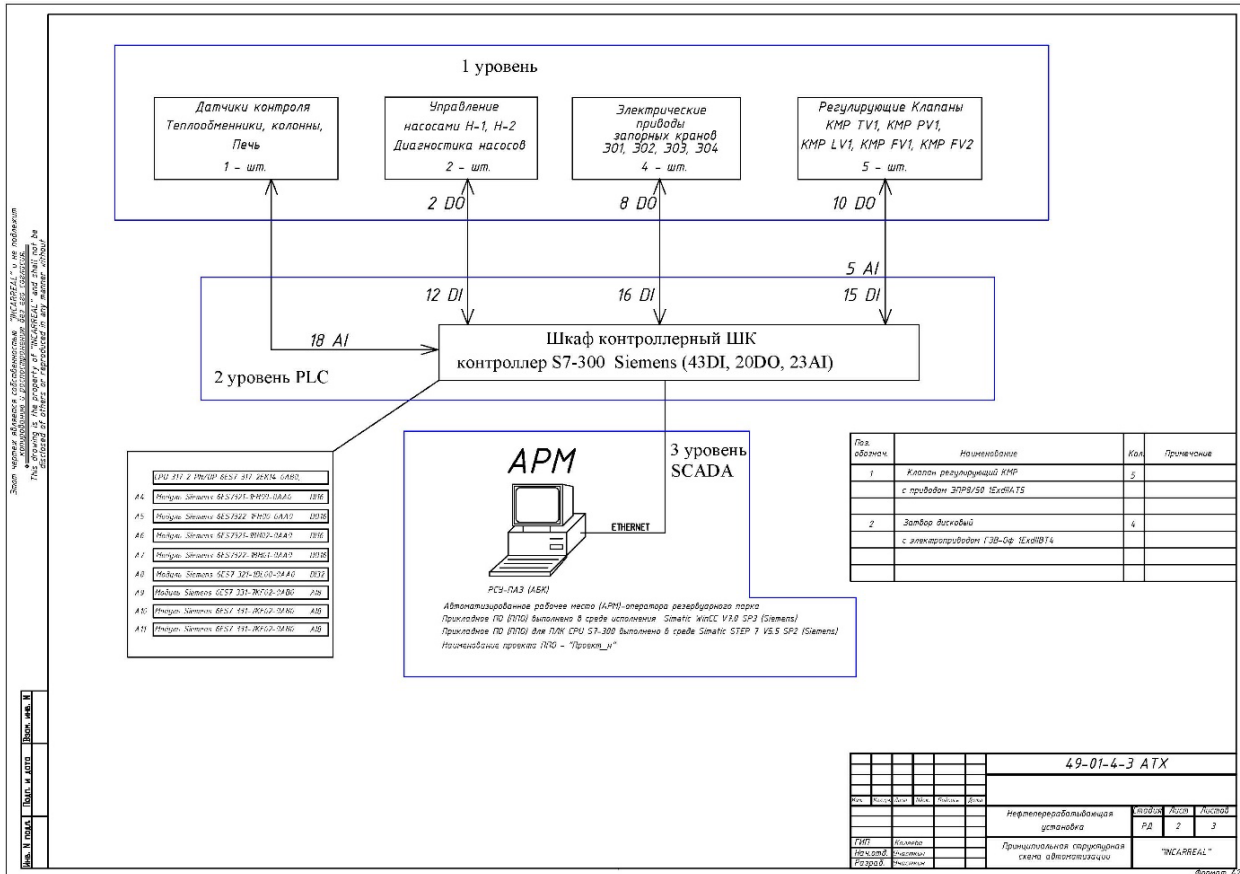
1 уровень

Датчики контроля
Теплообменники, колонны,
Печь
1 – шт.

Управление
насосами Н-1, Н-2
Диагностика насосов
2 – шт.

Электрические
приводы
запорных кранов
301, 302, 303, 304
4 – шт.

Регулирующие Клапаны
КМР TV1, КМР PV1,
КМР LV1, КМР FV1, КМР FV2
5 – шт.

2 DO

8 DO

10 DO

5 AI

12 DI

16 DI

15 DI

18 AI

Шкаф контроллерный ШК
контроллер S7-300 Siemens (43DI, 20DO, 23AI)

2 уровень PLC

3 уровень
SCADA

АРМ

ETHERNET

РСУ-ПАЗ (АБК)

Автоматизированное рабочее место (АРМ)-оператора резервуарного парка
Прикладное ПО (ППО) выполнено в среде исполнения Simatic WinCC V7.0 SP3 (Siemens)
Прикладное ПО (ППО) для ПЛК CPU S7-300 выполнено в среде Simatic STEP 7 V5.5 SP2 (Siemens)
Наименование проекта ППО – "Проект_н"

CPU 317 2 PN/DP 6ES7 317 2EK14 0AB0,

| | | |
|---|---|---|
| А4 | Модуль Siemens 6ES7321-1BH02-0AA0 | DI16 |
| А5 | Модуль Siemens 6ES7322-1BH01-0AA0 | DO16 |
| А6 | Модуль Siemens 6ES7321-1BH02-0AA0 | DI16 |
| А7 | Модуль Siemens 6ES7322-1BH01-0AA0 | DO16 |
| А8 | Модуль Siemens 6ES7 321-1BL00-0AA0 | DI32 |
| А9 | Модуль Siemens 6ES7 331-7KF02-0AB0 | AI8 |
| А10 | Модуль Siemens 6ES7 331-7KF02-0AB0 | AI8 |
| А11 | Модуль Siemens 6ES7 331-7KF02-0AB0 | AI8 |

| Поз. обознач. | Наименование | Кол. | Примечание |
|---|---|---|---|
| 1 | Клапан регулирующий КМР | 5 | |
| | с приводом ЭПР8/50 1ExdIIAT5 | | |
| | | | |
| 2 | Затвор дисковый | 4 | |
| | с электроприводом ГЗВ-Оф 1ExdIIBT4 | | |
| | | | |
| | | | |

Этот чертеж является собственностью "INCARREAL" и не подлежит копированию и распространению без его согласия.
This drawing is the property of "INCARREAL" and shall not be disclosed of others or reproduced in any manner without

Инв. N подл. | Подп. и дата | Взам. инв. N

49-01-4-3 АТХ

Изм. | Кол.уч | Лист | N док. | Подпись | Дата

Нефтеперерабатывающая установка

Стадия | Лист | Листов
РД | 2 | 3

ГИП | Калинов
Нач.отд. | Нчаткин
Разраб. | Нчаткин

Принципиальная структурная схема автоматизации

"INCARREAL"

Формат А3